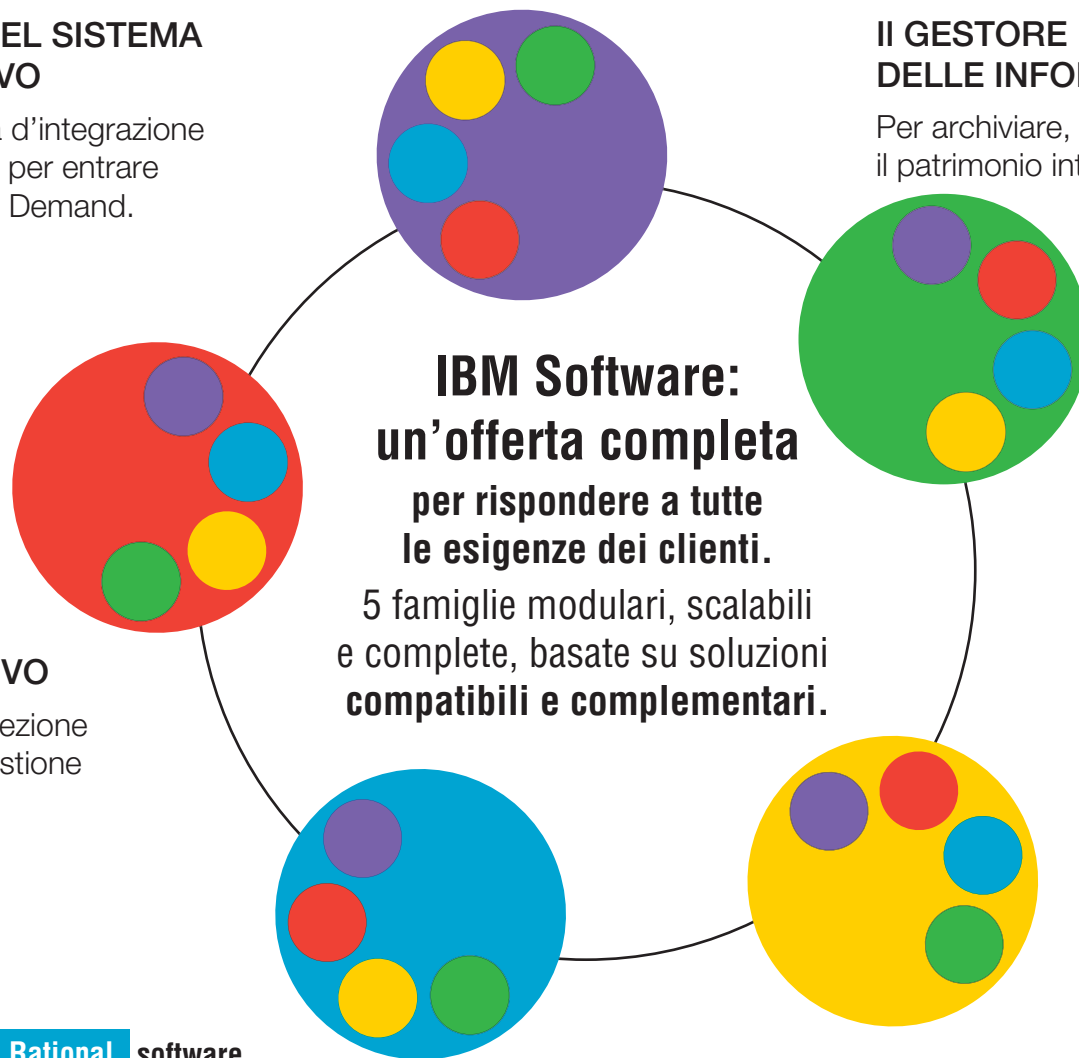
EL SISTEMA
VO

d'integrazione
per entrare
Demand.

Il GESTORE
DELLE INFO

Per archiviare,
il patrimonio in

IBM Software:
un'offerta completa
per rispondere a tutte
le esigenze dei clienti.
5 famiglie modulari, scalabili
e complete, basate su soluzioni
compatibili e complementari.

VO

ezione
stione

Rational software